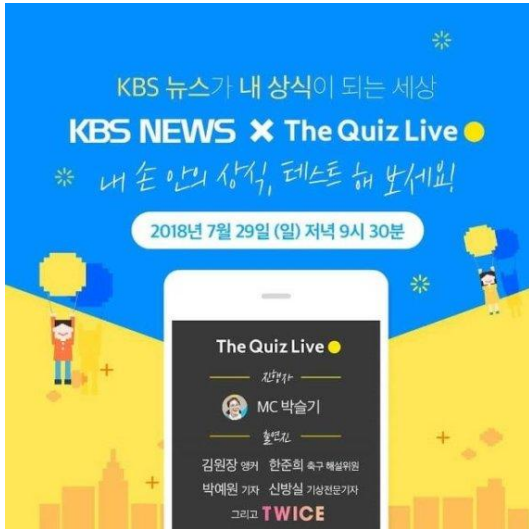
KBS 뉴스가 내 상식이 되는 세상

KBS NEWS × The Quiz Live

내 손 안의 상식, 테스트 해 보세요!

2018년 7월 29일 (일) 저녁 9시 30분

The Quiz Live

진행자

MC 박슬기

출연진

김원장 앵커 한준희 축구 해설위원

박예원 기자 신방실 기상전문기자

그리고 TWICE